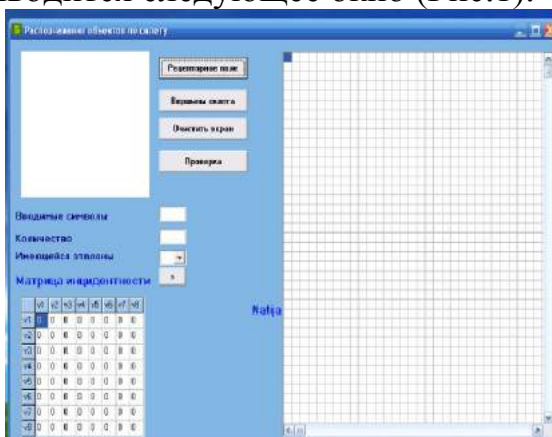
водится следующее окно (Рис.1).

Распознавание объектов по скелету

Редактирование поля

Вершины скелета

Очистить экран

Проверка

Вводимые символы

Количество

Имеющийся эталоны

Матрица инцидентности

Nafja

|  | v1 | v2 | v3 | v4 | v5 | v6 | v7 | v8 |
|---|---|---|---|---|---|---|---|---|
| v1 | 0 | 0 | 0 | 0 | 0 | 0 | 0 | 0 |
| v2 | 0 | 0 | 0 | 0 | 0 | 0 | 0 | 0 |
| v3 | 0 | 0 | 0 | 0 | 0 | 0 | 0 | 0 |
| v4 | 0 | 0 | 0 | 0 | 0 | 0 | 0 | 0 |
| v5 | 0 | 0 | 0 | 0 | 0 | 0 | 0 | 0 |
| v6 | 0 | 0 | 0 | 0 | 0 | 0 | 0 | 0 |
| v7 | 0 | 0 | 0 | 0 | 0 | 0 | 0 | 0 |
| v8 | 0 | 0 | 0 | 0 | 0 | 0 | 0 | 0 |